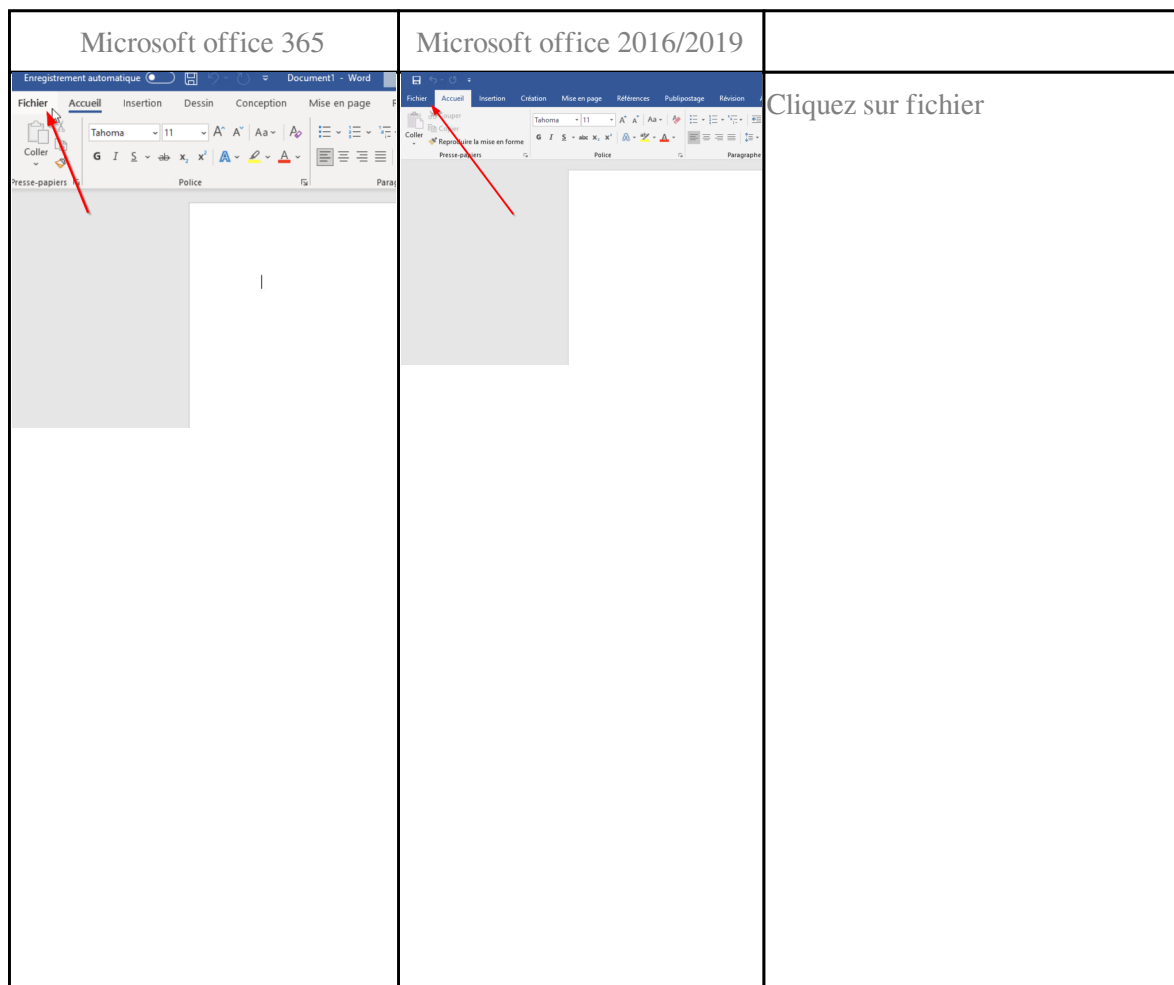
| Microsoft office 365 | Microsoft office 2016/2019 | |
|---|---|---|
| Enregistrement automatique Document1 - Word Fichier Accueil Insertion Dessin Conception Mise en page Coller Tahoma 11 G I S x₂ x² Presse-papiers Police Parag | Fichier Accueil Insertion Création Mise en page Références Publipostage Révision Couper Copier Reproduire la mise en forme Coller Tahoma 11 G I S abc x₂ x² Presse-papiers Police Paragraphe | Cliquez sur fichier |